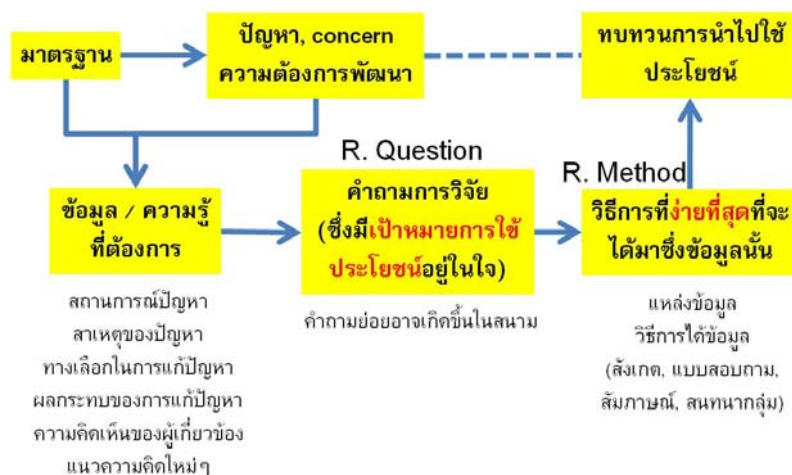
มาตรฐาน

ปัญหา, concern
ความต้องการพัฒนา

ทบทวนการนำไปใช้ประโยชน์

R. Question

R. Method

ข้อมูล / ความรู้ที่ต้องการ

คำถามการวิจัย (ซึ่งมีเป้าหมายการใช้ประโยชน์อยู่ในใจ)

วิธีการที่ง่ายที่สุดที่จะได้มาซึ่งข้อมูลนั้น

สถานการณ์ปัญหา
สาเหตุของปัญหา
ทางเลือกในการแก้ปัญหา
ผลกระทบของการแก้ปัญหา
ความคิดเห็นของผู้เกี่ยวข้อง
แนวความคิดใหม่ๆ

คำถามย่อยอาจเกิดขึ้นในสนาม

แหล่งข้อมูล
วิธีการได้ข้อมูล
(สังเกต, แบบสอบถาม, สัมภาษณ์, สนทนากลุ่ม)